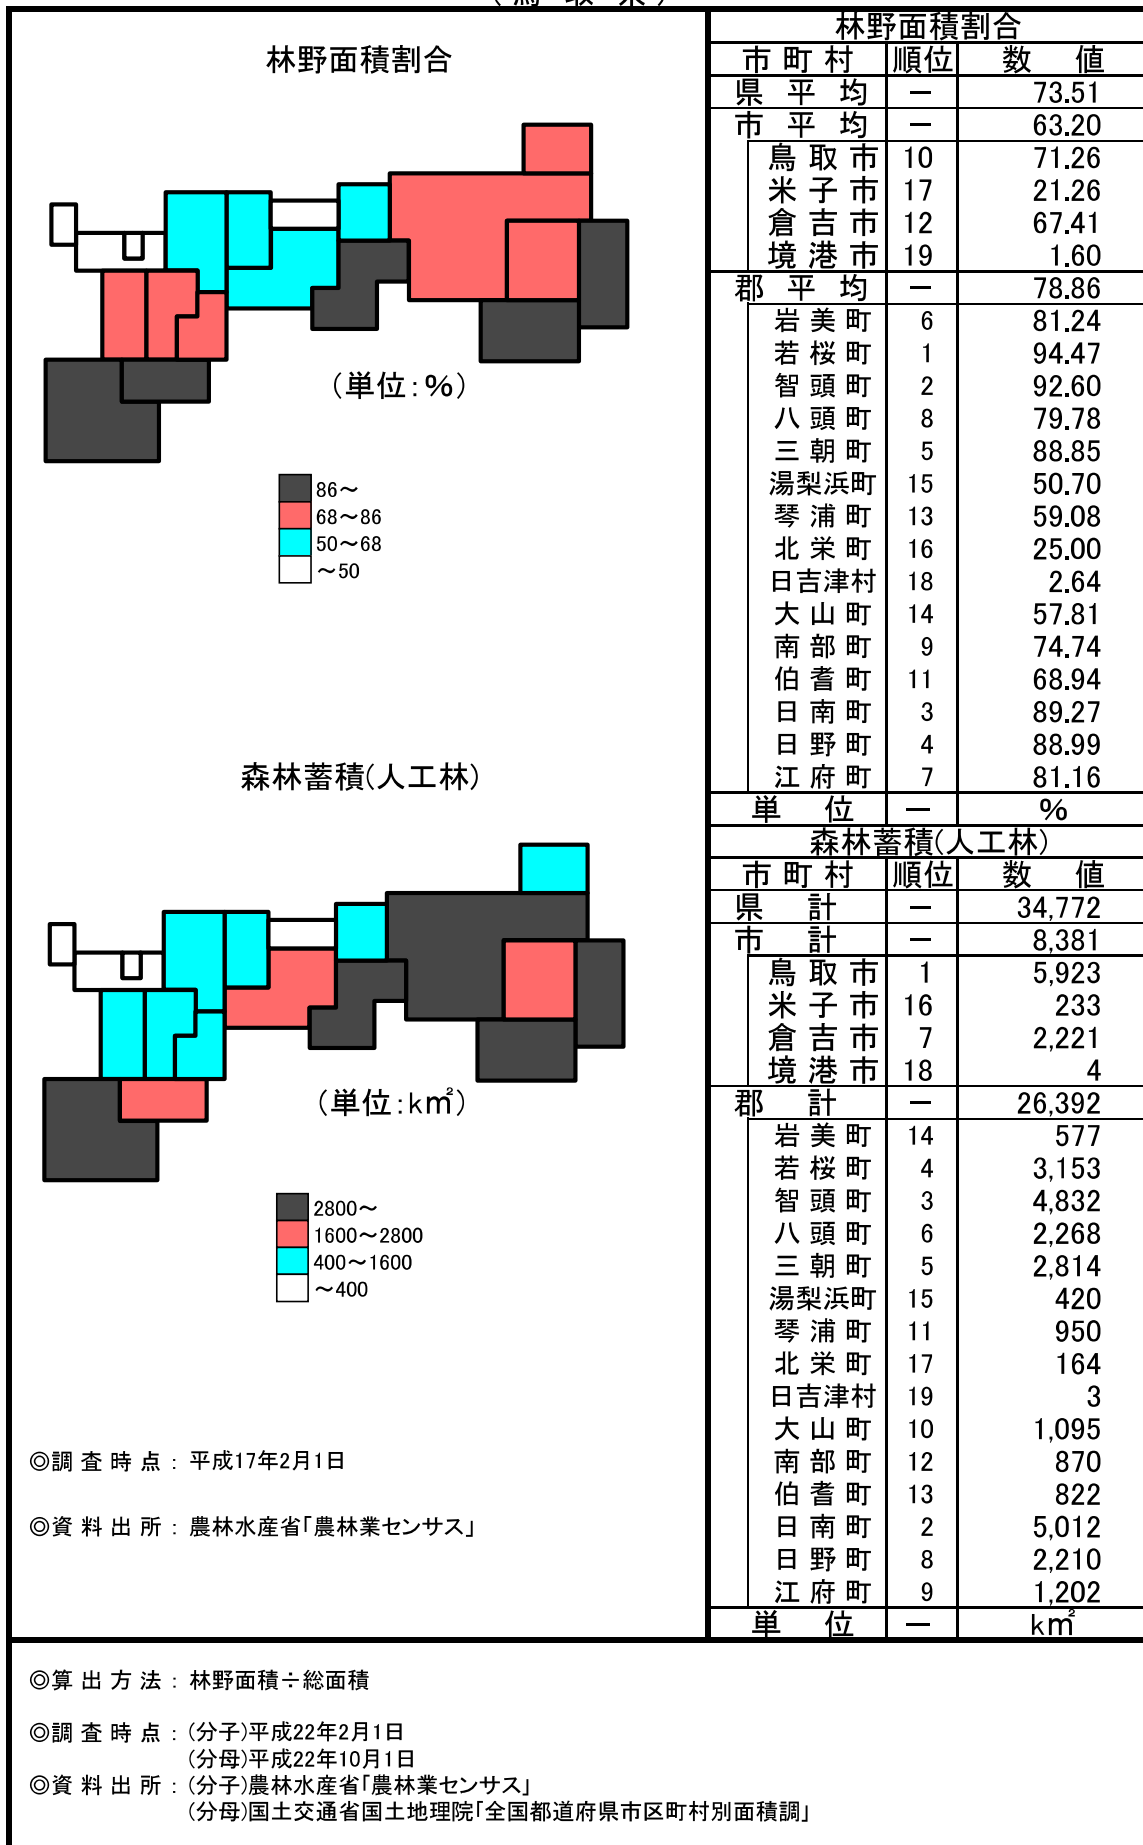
林野面積割合

（単位：%）

86～
68～86
50～68
～50

森林蓄積(人工林)

（単位：$km^2$）

2800～
1600～2800
400～1600
～400

◎調 査 時 点 ： 平成17年2月1日

◎資 料 出 所 ： 農林水産省「農林業センサス」

林野面積割合

| 市町村 | 順位 | 数値 |
|---|---|---|
| 県平均 | ー | 73.51 |
| 市平均 | ー | 63.20 |
| 鳥取市 | 10 | 71.26 |
| 米子市 | 17 | 21.26 |
| 倉吉市 | 12 | 67.41 |
| 境港市 | 19 | 1.60 |
| 郡平均 | ー | 78.86 |
| 岩美町 | 6 | 81.24 |
| 若桜町 | 1 | 94.47 |
| 智頭町 | 2 | 92.60 |
| 八頭町 | 8 | 79.78 |
| 三朝町 | 5 | 88.85 |
| 湯梨浜町 | 15 | 50.70 |
| 琴浦町 | 13 | 59.08 |
| 北栄町 | 16 | 25.00 |
| 日吉津村 | 18 | 2.64 |
| 大山町 | 14 | 57.81 |
| 南部町 | 9 | 74.74 |
| 伯耆町 | 11 | 68.94 |
| 日南町 | 3 | 89.27 |
| 日野町 | 4 | 88.99 |
| 江府町 | 7 | 81.16 |
| 単位 | ー | % |

森林蓄積(人工林)

| 市町村 | 順位 | 数値 |
|---|---|---|
| 県計 | ー | 34,772 |
| 市計 | ー | 8,381 |
| 鳥取市 | 1 | 5,923 |
| 米子市 | 16 | 233 |
| 倉吉市 | 7 | 2,221 |
| 境港市 | 18 | 4 |
| 郡計 | ー | 26,392 |
| 岩美町 | 14 | 577 |
| 若桜町 | 4 | 3,153 |
| 智頭町 | 3 | 4,832 |
| 八頭町 | 6 | 2,268 |
| 三朝町 | 5 | 2,814 |
| 湯梨浜町 | 15 | 420 |
| 琴浦町 | 11 | 950 |
| 北栄町 | 17 | 164 |
| 日吉津村 | 19 | 3 |
| 大山町 | 10 | 1,095 |
| 南部町 | 12 | 870 |
| 伯耆町 | 13 | 822 |
| 日南町 | 2 | 5,012 |
| 日野町 | 8 | 2,210 |
| 江府町 | 9 | 1,202 |
| 単位 | ー | $km^2$ |

◎算 出 方 法 ： 林野面積÷総面積

◎調 査 時 点 ： (分子)平成22年2月1日
(分母)平成22年10月1日
◎資 料 出 所 ： (分子)農林水産省「農林業センサス」
(分母)国土交通省国土地理院「全国都道府県市区町村別面積調」